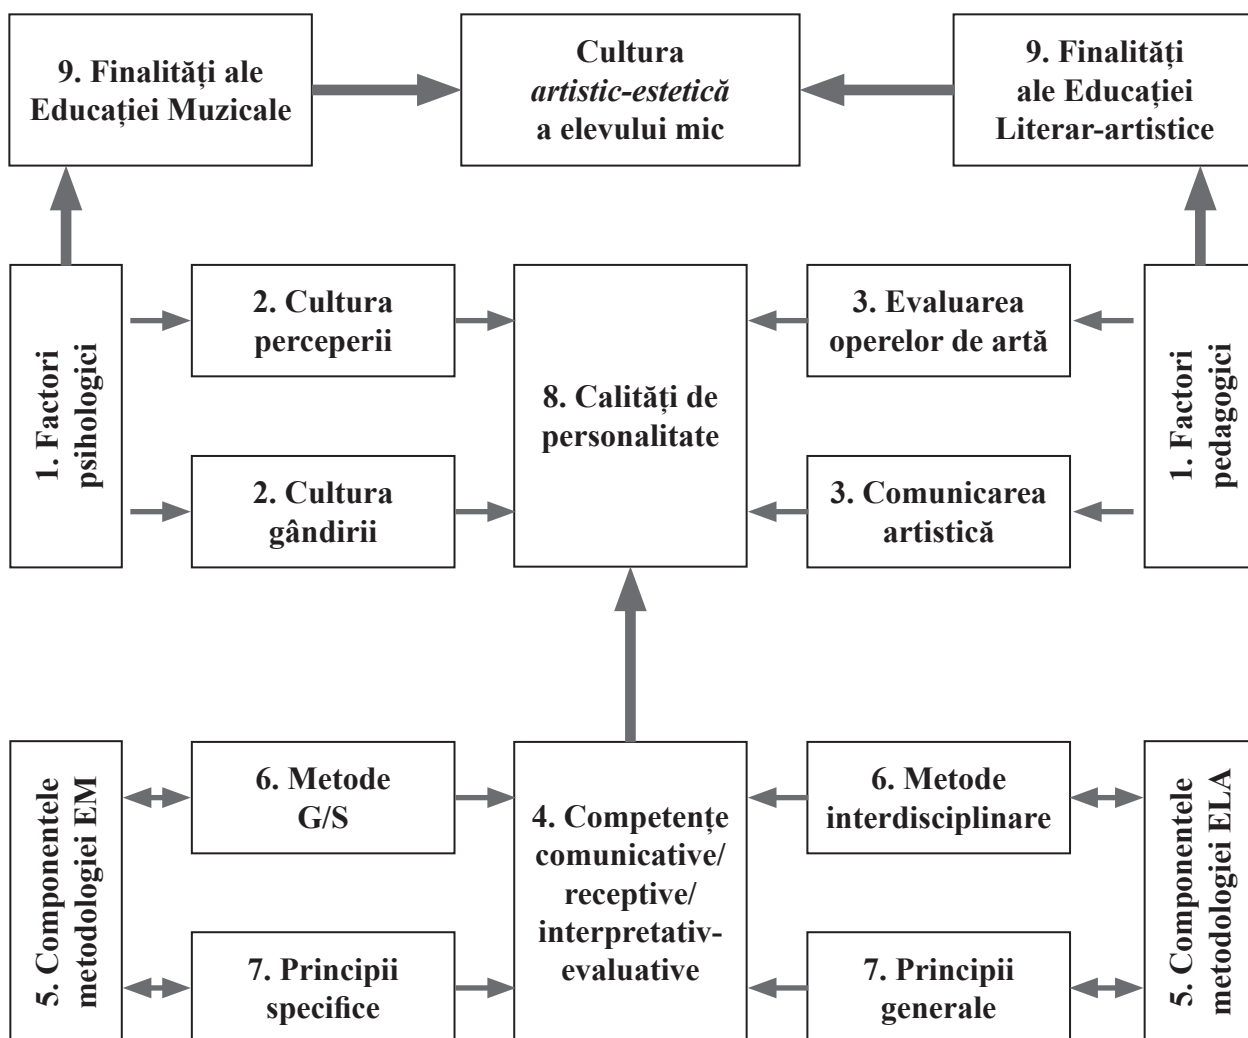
9. Finalități ale Educației Muzicale

Cultura *artistic-estetică* a elevului mic

9. Finalități ale Educației Literar-artistice

1. Factori psihologici

2. Cultura perceperii

2. Cultura gândirii

8. Calități de personalitate

3. Evaluarea operelor de artă

3. Comunicarea artistică

1. Factori pedagogici

5. Componentele metodologiei EM

6. Metode G/S

7. Principii specifice

4. Competențe comunicative/ receptive/ interpretativ-evaluative

6. Metode interdisciplinare

7. Principii generale

5. Componentele metodologiei ELA